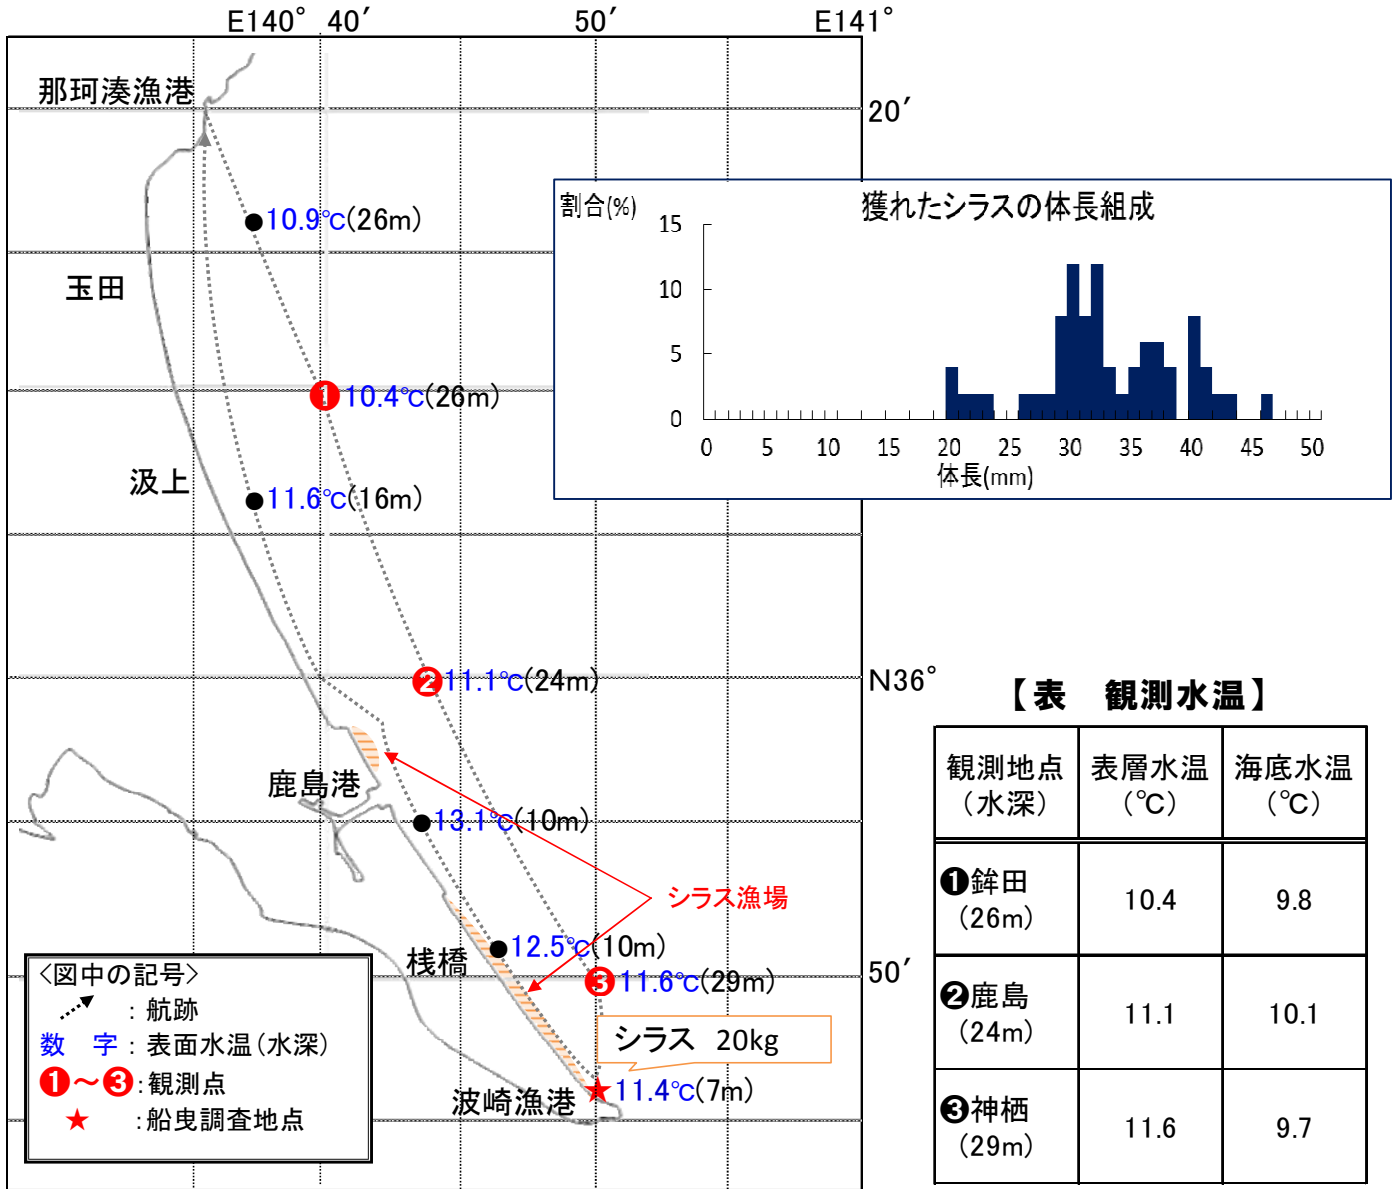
E140° 40′ 50′ E141°

20′

那珂湊漁港

10.9℃(26m)

玉田

❶10.4℃(26m)

汲上

11.6℃(16m)

❷11.1℃(24m)

N36°

鹿島港

13.1℃(10m)

シラス漁場

栈橋

12.5℃(10m)

❸11.6℃(29m)

50′

シラス 20kg

波崎漁港

★11.4℃(7m)

<図中の記号>
: 航跡
数 字 : 表面水温(水深)
❶～❸: 観測点
★ : 船曳調査地点

割合(%)

獲れたシラスの体長組成

15
10
5
0

0 5 10 15 20 25 30 35 40 45 50
体長(mm)

【表 観測水温】

| 観測地点(水深) | 表層水温(℃) | 海底水温(℃) |
|---|---|---|
| ❶鉾田(26m) | 10.4 | 9.8 |
| ❷鹿島(24m) | 11.1 | 10.1 |
| ❸神栖(29m) | 11.6 | 9.7 |